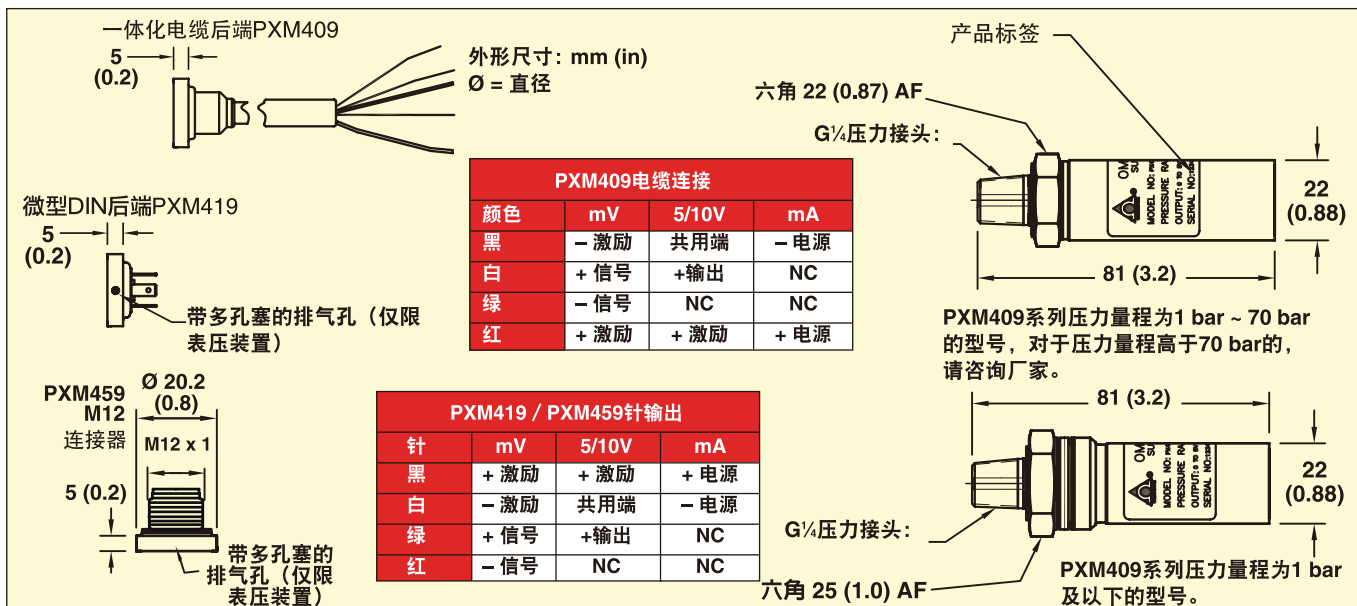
一体化电缆后端PXM409

5
(0.2)

外形尺寸：mm (in)
Ø = 直径

| PXM409电缆连接 | | | |
|---|---|---|---|
| 颜色 | mV | 5/10V | mA |
| 黑 | – 激励 | 共用端 | – 电源 |
| 白 | + 信号 | +输出 | NC |
| 绿 | – 信号 | NC | NC |
| 红 | + 激励 | + 激励 | + 电源 |

微型DIN后端PXM419

5
(0.2)

带多孔塞的排气孔（仅限表压装置）

PXM459
M12
连接器

Ø 20.2
(0.8)

M12 x 1

5 (0.2)

带多孔塞的排气孔（仅限表压装置）

| PXM419 / PXM459针输出 | | | |
|---|---|---|---|
| 针 | mV | 5/10V | mA |
| 黑 | + 激励 | + 激励 | + 电源 |
| 白 | – 激励 | 共用端 | – 电源 |
| 绿 | + 信号 | +输出 | NC |
| 红 | – 信号 | NC | NC |

产品标签

六角 22 (0.87) AF

G¼压力接头：

22
(0.88)

81 (3.2)

PXM409系列压力量程为1 bar ~ 70 bar的型号，对于压力量程高于70 bar的，请咨询厂家。

81 (3.2)

22
(0.88)

G¼压力接头：

六角 25 (1.0) AF

PXM409系列压力量程为1 bar及以下的型号。